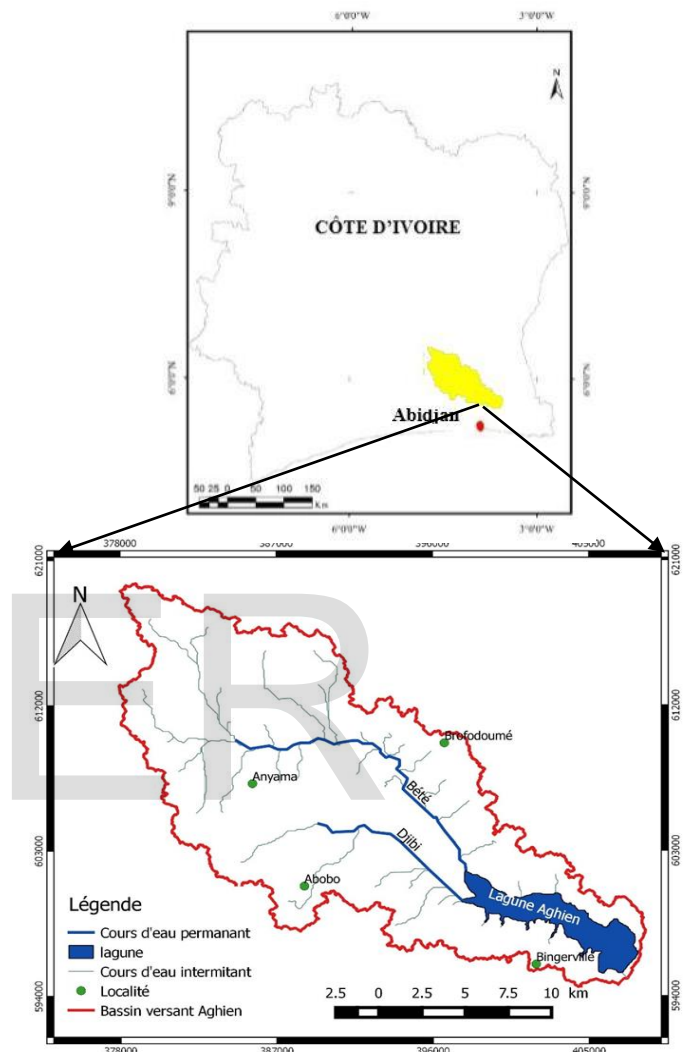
6°0'0"W 3°0'0"W

N

9°0'0"N 9°0'0"N

CÔTE D'IVOIRE

6°0'0"N 6°0'0"N

Abidjan

50 25 0 50 100 150 Km

6°0'0"W 3°0'0"W

378000 387000 396000 405000

621000 621000

N

612000 612000

Brofodoumé

Anyama

Bété

603000 603000

Djibi

Abobo

Lagune Aghien

Bingerville

594000 594000

Légende
Cours d'eau permanant
lagune
Cours d'eau intermitant
Localité
Bassin versant Aghien

2.5 0 2.5 5 7.5 10 km

378000 387000 396000 405000